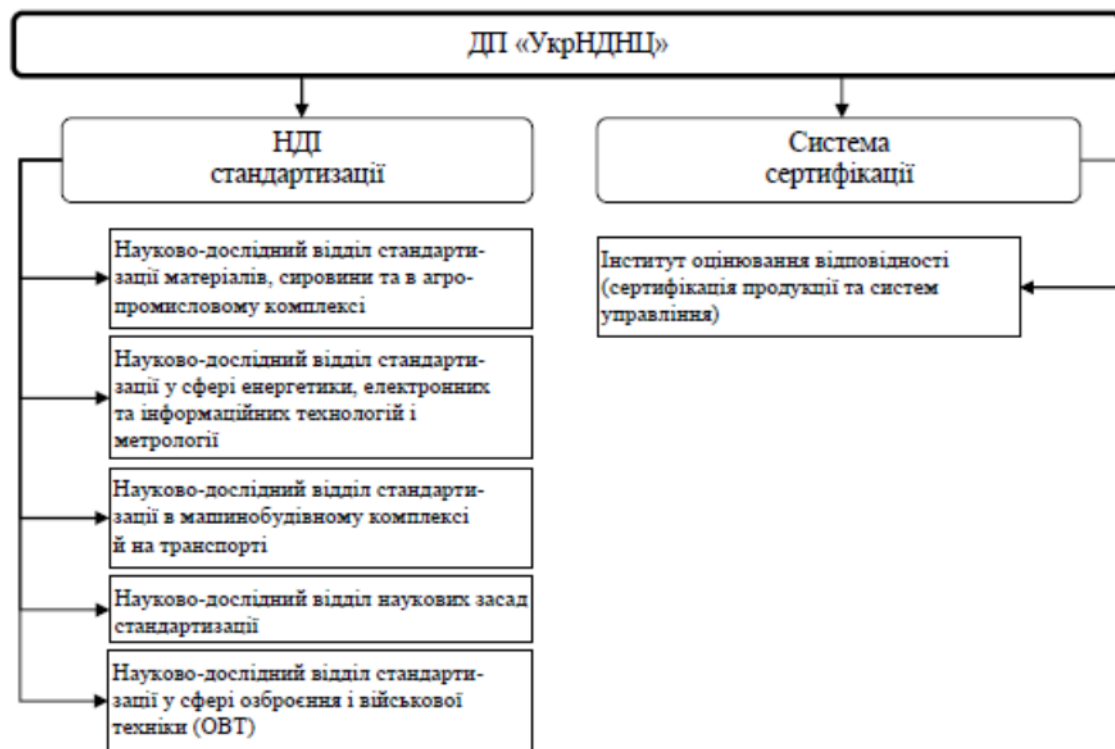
ДП «УкрНДНЦ»

НДІ стандартизації

Система сертифікації

Науково-дослідний відділ стандартизації матеріалів, сировини та в агропромисловому комплексі

Науково-дослідний відділ стандартизації у сфері енергетики, електронних та інформаційних технологій і метрології

Науково-дослідний відділ стандартизації в машинобудівному комплексі й на транспорті

Науково-дослідний відділ наукових засад стандартизації

Науково-дослідний відділ стандартизації у сфері озброєння і військової техніки (ОВТ)

Інститут оцінювання відповідності (сертифікація продукції та систем управління)